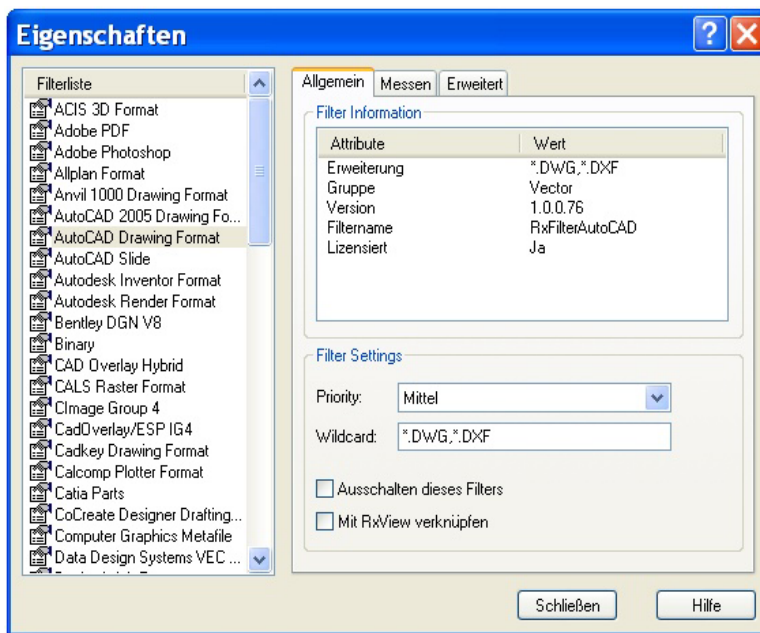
Eigenschaften

Filterliste
ACIS 3D Format
Adobe PDF
Adobe Photoshop
Allplan Format
Anvil 1000 Drawing Format
AutoCAD 2005 Drawing Fo...
AutoCAD Drawing Format
AutoCAD Slide
Autodesk Inventor Format
Autodesk Render Format
Bentley DGN V8
Binary
CAD Overlay Hybrid
CALS Raster Format
CImage Group 4
CadOverlay/ESP IG4
Cadkey Drawing Format
Calcomp Plotter Format
Catia Parts
CoCreate Designer Drafting...
Computer Graphics Metafile
Data Design Systems VEC ...

Allgemein | Messen | Erweitert

Filter Information

| Attribute | Wert |
|---|---|
| Erweiterung | \*.DWG,\*.DXF |
| Gruppe | Vector |
| Version | 1.0.0.76 |
| Filtername | RxFilterAutoCAD |
| Lizensiert | Ja |

Filter Settings

Priority: Mittel

Wildcard: \*.DWG,\*.DXF

Ausschalten dieses Filters

Mit RxView verknüpfen

Schließen

Hilfe